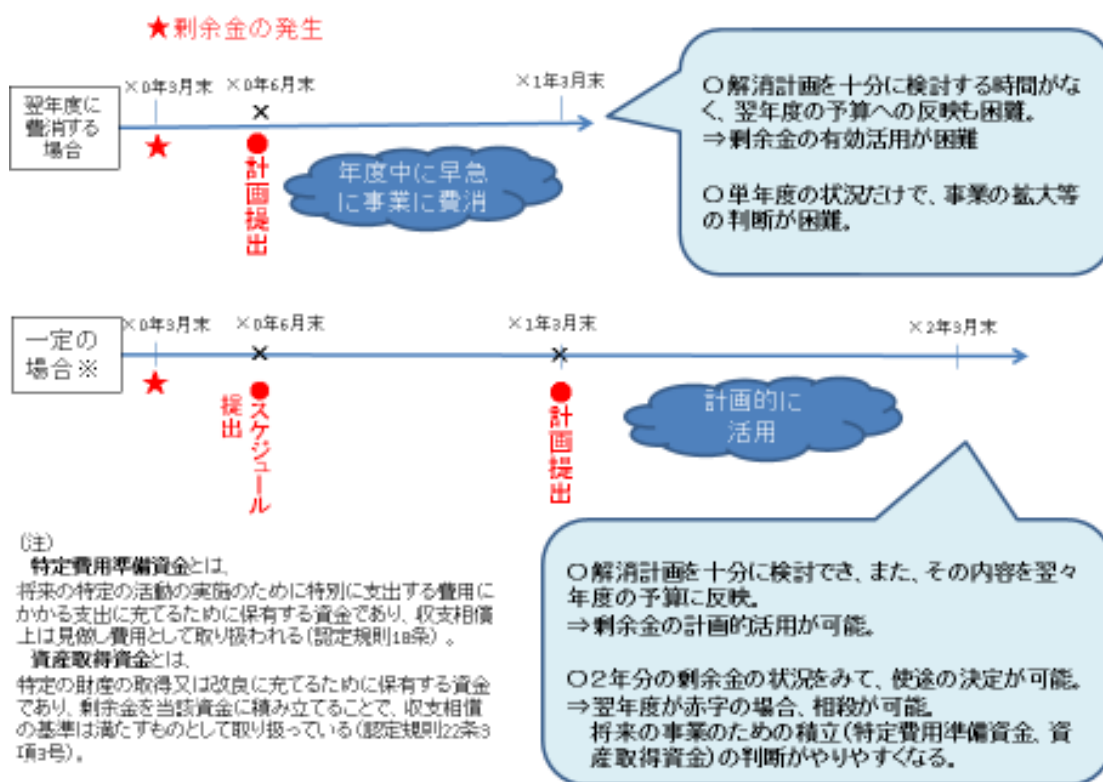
★剰余金の発生

翌年度に費消する場合

×0年3月末

×0年6月末

×1年3月末

★

●計画提出

年度中に早急に事業に費消

○解消計画を十分に検討する時間がなく、翌年度の予算への反映も困難。
⇒剰余金の有効活用が困難

○単年度の状況だけで、事業の拡大等の判断が困難。

一定の場合※

×0年3月末

×0年6月末

×1年3月末

×2年3月末

★

●スケジュール提出

●計画提出

計画的に活用

(注)
特定費用準備資金とは、
将来の特定の活動の実施のために特別に支出する費用にかかる支出に充てるために保有する資金であり、収支相償上は見做し費用として取り扱われる(認定規則18条)。
資産取得資金とは、
特定の財産の取得又は改良に充てるために保有する資金であり、剰余金を当該資金に積み立てることで、収支相償の基準は満たすものとして取り扱っている(認定規則22条3項3号)。

○解消計画を十分に検討でき、また、その内容を翌々年度の予算に反映。
⇒剰余金の計画的活用が可能。

○2年分の剰余金の状況をみて、使途の決定が可能。
⇒翌年度が赤字の場合、相殺が可能。
将来の事業のための積立(特定費用準備資金、資産取得資金)の判断がやりやすくなる。